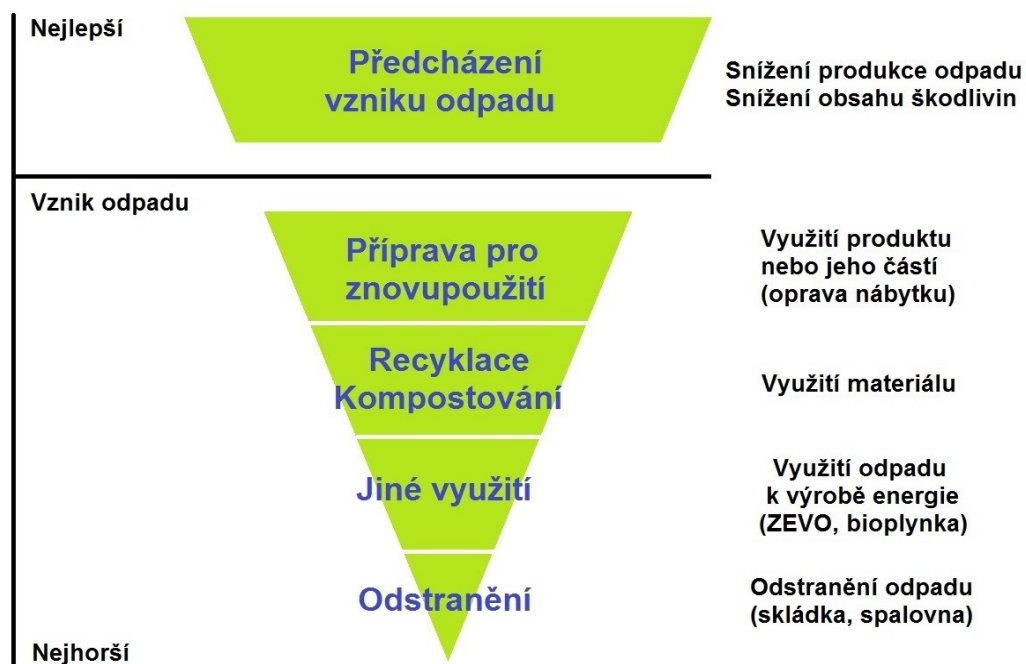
Nejlepší

Předcházení vzniku odpadu

Snížení produkce odpadu
Snížení obsahu škodlivin

Vznik odpadu

Příprava pro znovupoužití

Využití produktu nebo jeho částí (oprava nábytku)

Recyklace
Kompostování

Využití materiálu

Jiné využití

Využití odpadu k výrobě energie (ZEVO, bioplynka)

Odstranění

Odstranění odpadu (skládka, spalovna)

Nejhorší